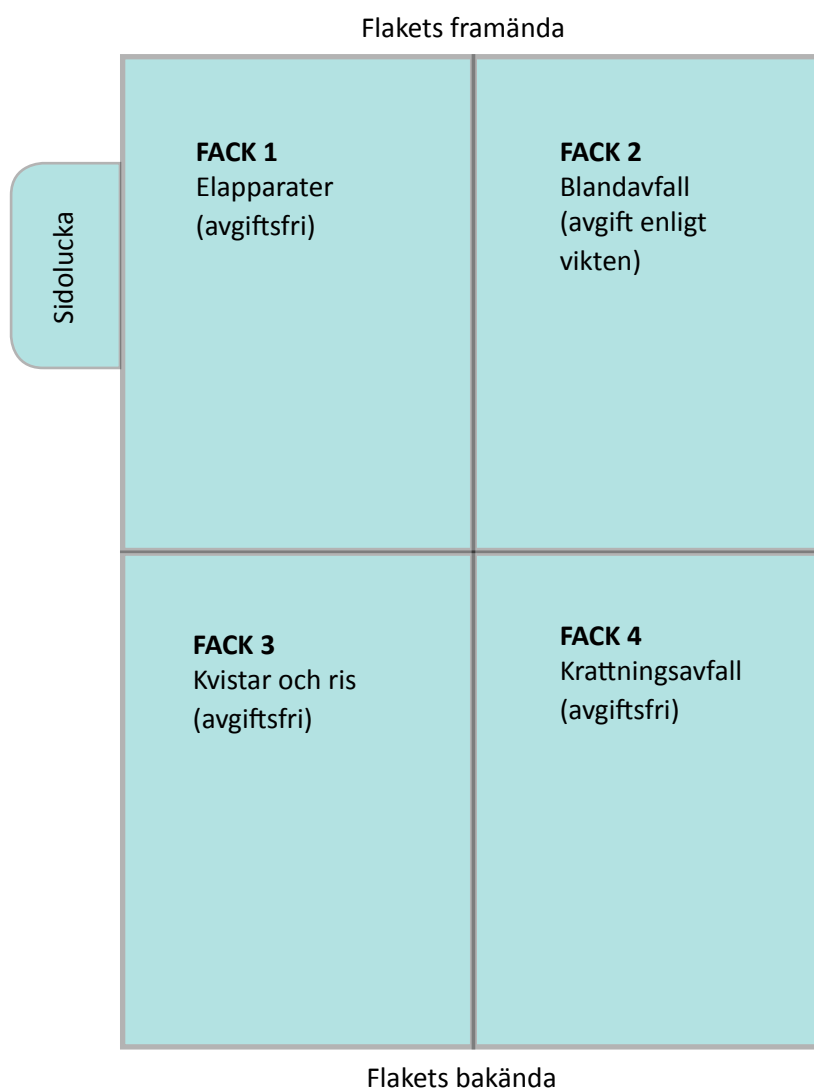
Flakets framända

Sidolucka

**FACK 1**
Elapparater
(avgiftsfri)

**FACK 2**
Blandavfall
(avgift enligt vikten)

**FACK 3**
Kvistar och ris
(avgiftsfri)

**FACK 4**
Krattningsavfall
(avgiftsfri)

Flakets bakända